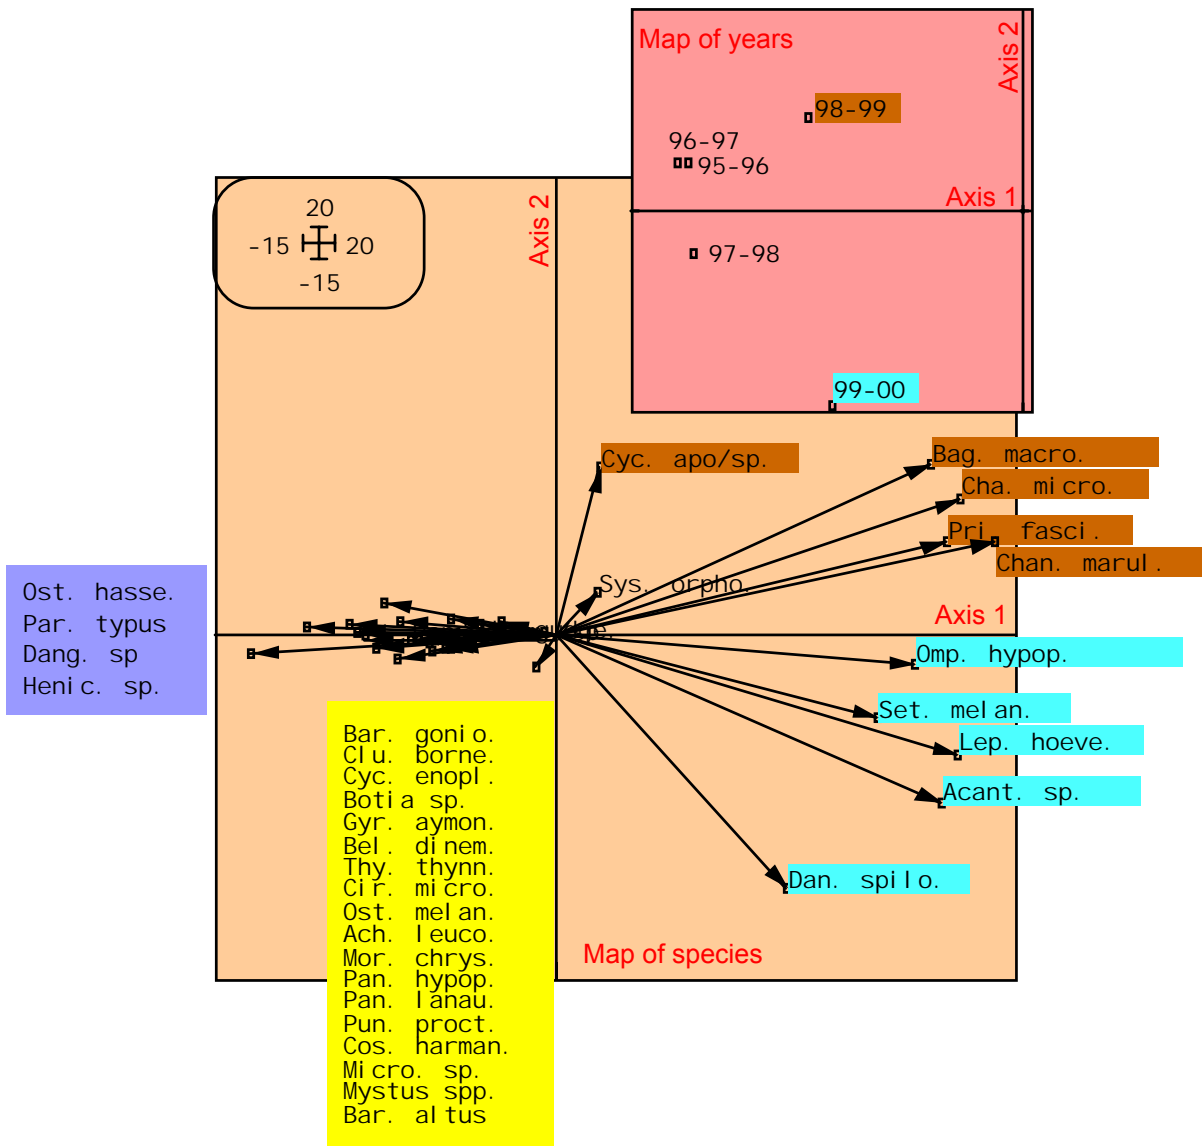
Map of years

Axis 2

98-99

96-97

95-96

Axis 1

97-98

99-00

20

-15

20

-15

Axis 2

Cyc. apo/sp.

Bag. macro.

Cha. micro.

Pri. fasci.

Chan. marul.

Sys. orpho.

Axis 1

Ost. hasse.
Par. typus
Dang. sp
Henic. sp.

Omp. hypop.

Set. melan.

Lep. hoeve.

Acant. sp.

Dan. spilo.

Bar. gonio.
Clu. borne.
Cyc. enopl.
Botia sp.
Gyr. aymon.
Bel. dinem.
Thy. thynn.
Cir. micro.
Ost. melan.
Ach. leuco.
Mor. chrys.
Pan. hypop.
Pan. lanau.
Pun. proct.
Cos. harman.
Micro. sp.
Mystus spp.
Bar. altus

Map of species